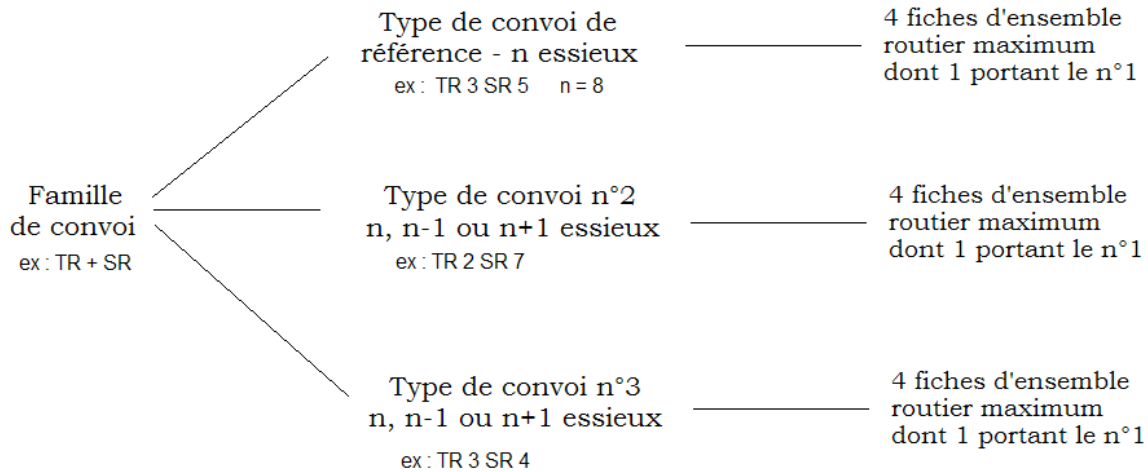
Famille de convoi
ex : TR + SR

Type de convoi de référence - n essieux
ex : TR 3 SR 5 n = 8

4 fiches d'ensemble routier maximum dont 1 portant le n°1

Type de convoi n°2
n, n-1 ou n+1 essieux
ex : TR 2 SR 7

4 fiches d'ensemble routier maximum dont 1 portant le n°1

Type de convoi n°3
n, n-1 ou n+1 essieux
ex : TR 3 SR 4

4 fiches d'ensemble routier maximum dont 1 portant le n°1